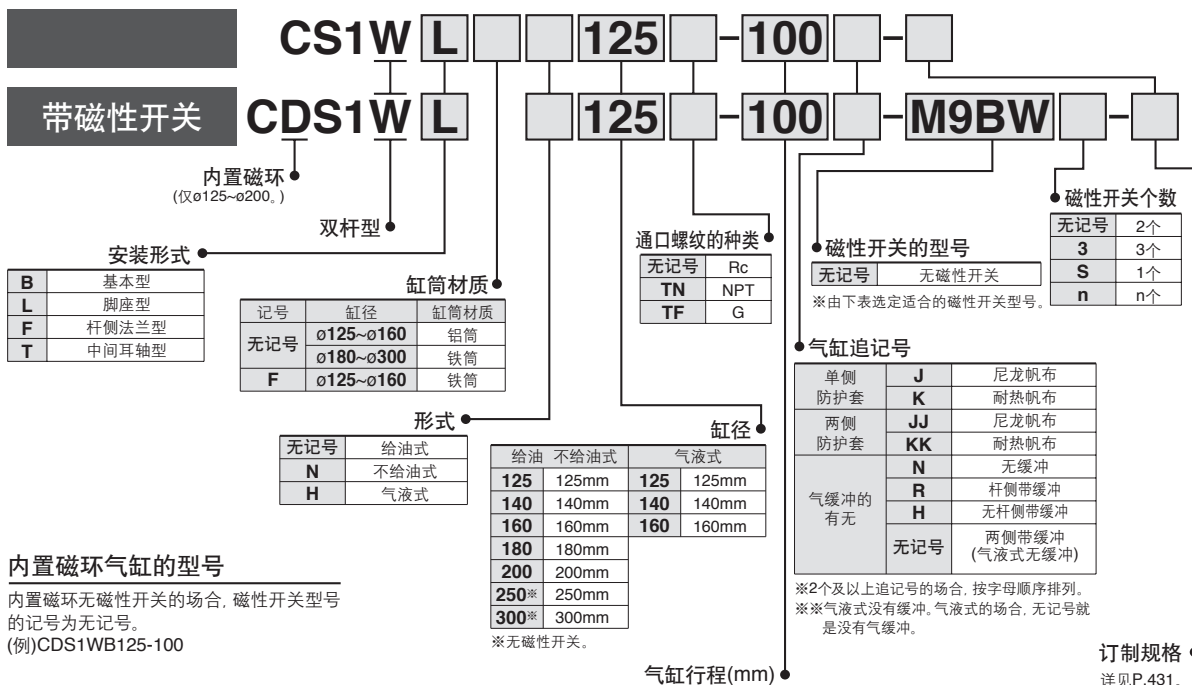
CS1W L 125 - 100 -

带磁性开关 CDS1W L 125 - 100 - M9BW -

内置磁环
(仅ø125~ø200。)

双杆型

安装形式

| B | 基本型 |
|---|---|
| L | 脚座型 |
| F | 杆侧法兰型 |
| T | 中间耳轴型 |

缸筒材质

| 记号 | 缸径 | 缸筒材质 |
|---|---|---|
| 无记号 | ø125~ø160 | 铝筒 |
| 无记号 | ø180~ø300 | 铁筒 |
| F | ø125~ø160 | 铁筒 |

形式

| 无记号 | 给油式 |
|---|---|
| N | 不给油式 |
| H | 气液式 |

通口螺纹的种类

| 无记号 | Rc |
|---|---|
| TN | NPT |
| TF | G |

缸径

| 给油 不给油式 | | 气液式 | |
|---|---|---|---|
| 125 | 125mm | 125 | 125mm |
| 140 | 140mm | 140 | 140mm |
| 160 | 160mm | 160 | 160mm |
| 180 | 180mm | | |
| 200 | 200mm | | |
| 250※ | 250mm | | |
| 300※ | 300mm | | |

※无磁性开关。

气缸行程(mm)

磁性开关的型号

| 无记号 | 无磁性开关 |
|---|---|

※由下表选定适合的磁性开关型号。

磁性开关个数

| 无记号 | 2个 |
|---|---|
| 3 | 3个 |
| S | 1个 |
| n | n个 |

气缸追记号

| 单侧防护套 | J | 尼龙帆布 |
|---|---|---|
| 单侧防护套 | K | 耐热帆布 |
| 两侧防护套 | JJ | 尼龙帆布 |
| 两侧防护套 | KK | 耐热帆布 |
| 气缓冲的有无 | N | 无缓冲 |
| 气缓冲的有无 | R | 杆侧带缓冲 |
| 气缓冲的有无 | H | 无杆侧带缓冲 |
| 气缓冲的有无 | 无记号 | 两侧带缓冲(气液式无缓冲) |

※2个及以上追记号的场合, 按字母顺序排列。
※※气液式没有缓冲。气液式的场合, 无记号就是没有气缓冲。

内置磁环气缸的型号
内置磁环无磁性开关的场合, 磁性开关型号的记号为无记号。
(例)CDS1WB125-100

订制规格
详见P.431。